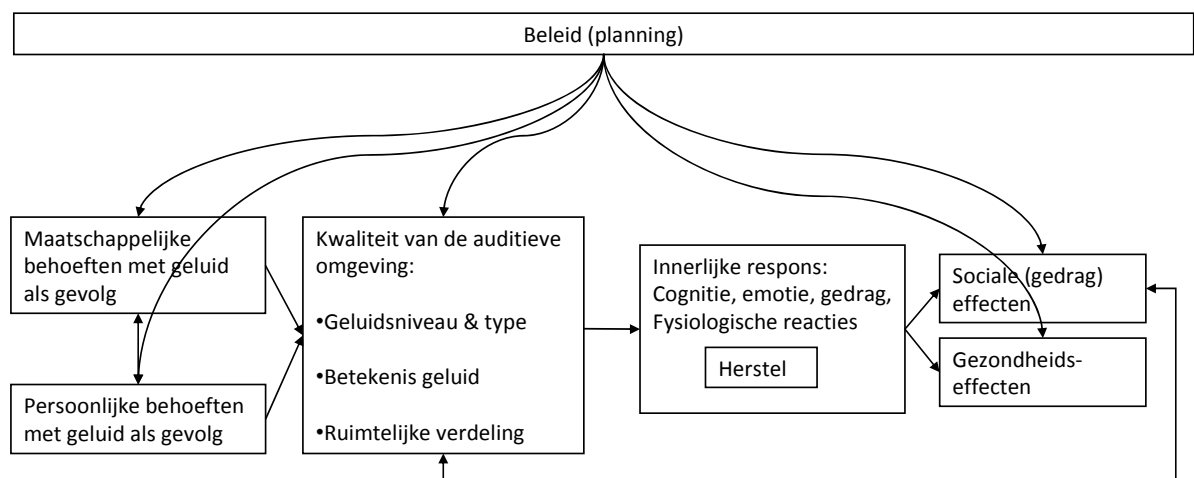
Beleid (planning)

Maatschappelijke behoeften met geluid als gevolg

Persoonlijke behoeften met geluid als gevolg

Kwaliteit van de auditieve omgeving:

•Geluidsniveau & type

•Betekenis geluid

•Ruimtelijke verdeling

Innerlijke respons: Cognitie, emotie, gedrag, Fysiologische reacties

Herstel

Sociale (gedrag) effecten

Gezondheidseffecten